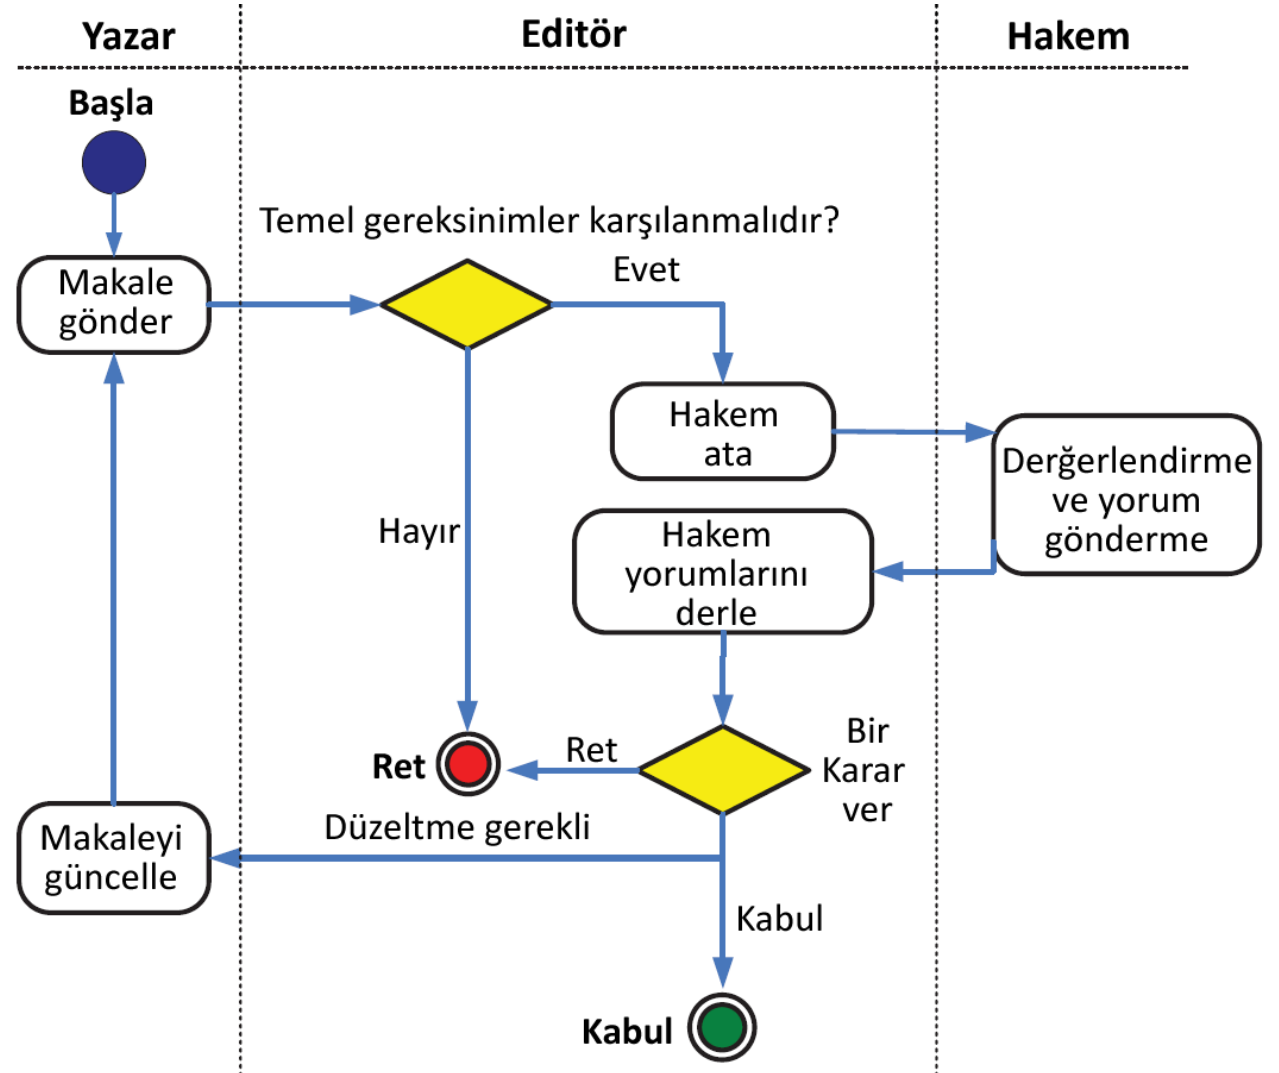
Yazar

Editör

Hakem

Başla

Makale gönder

Temel gereksinimler karşılanmalıdır?

Evet

Hakem ata

Derğerlendirme ve yorum gönderme

Hayır

Hakem yorumlarını derle

Bir Karar ver

Ret

Ret

Düzeltme gerekli

Makaleyi güncelle

Kabul

Kabul